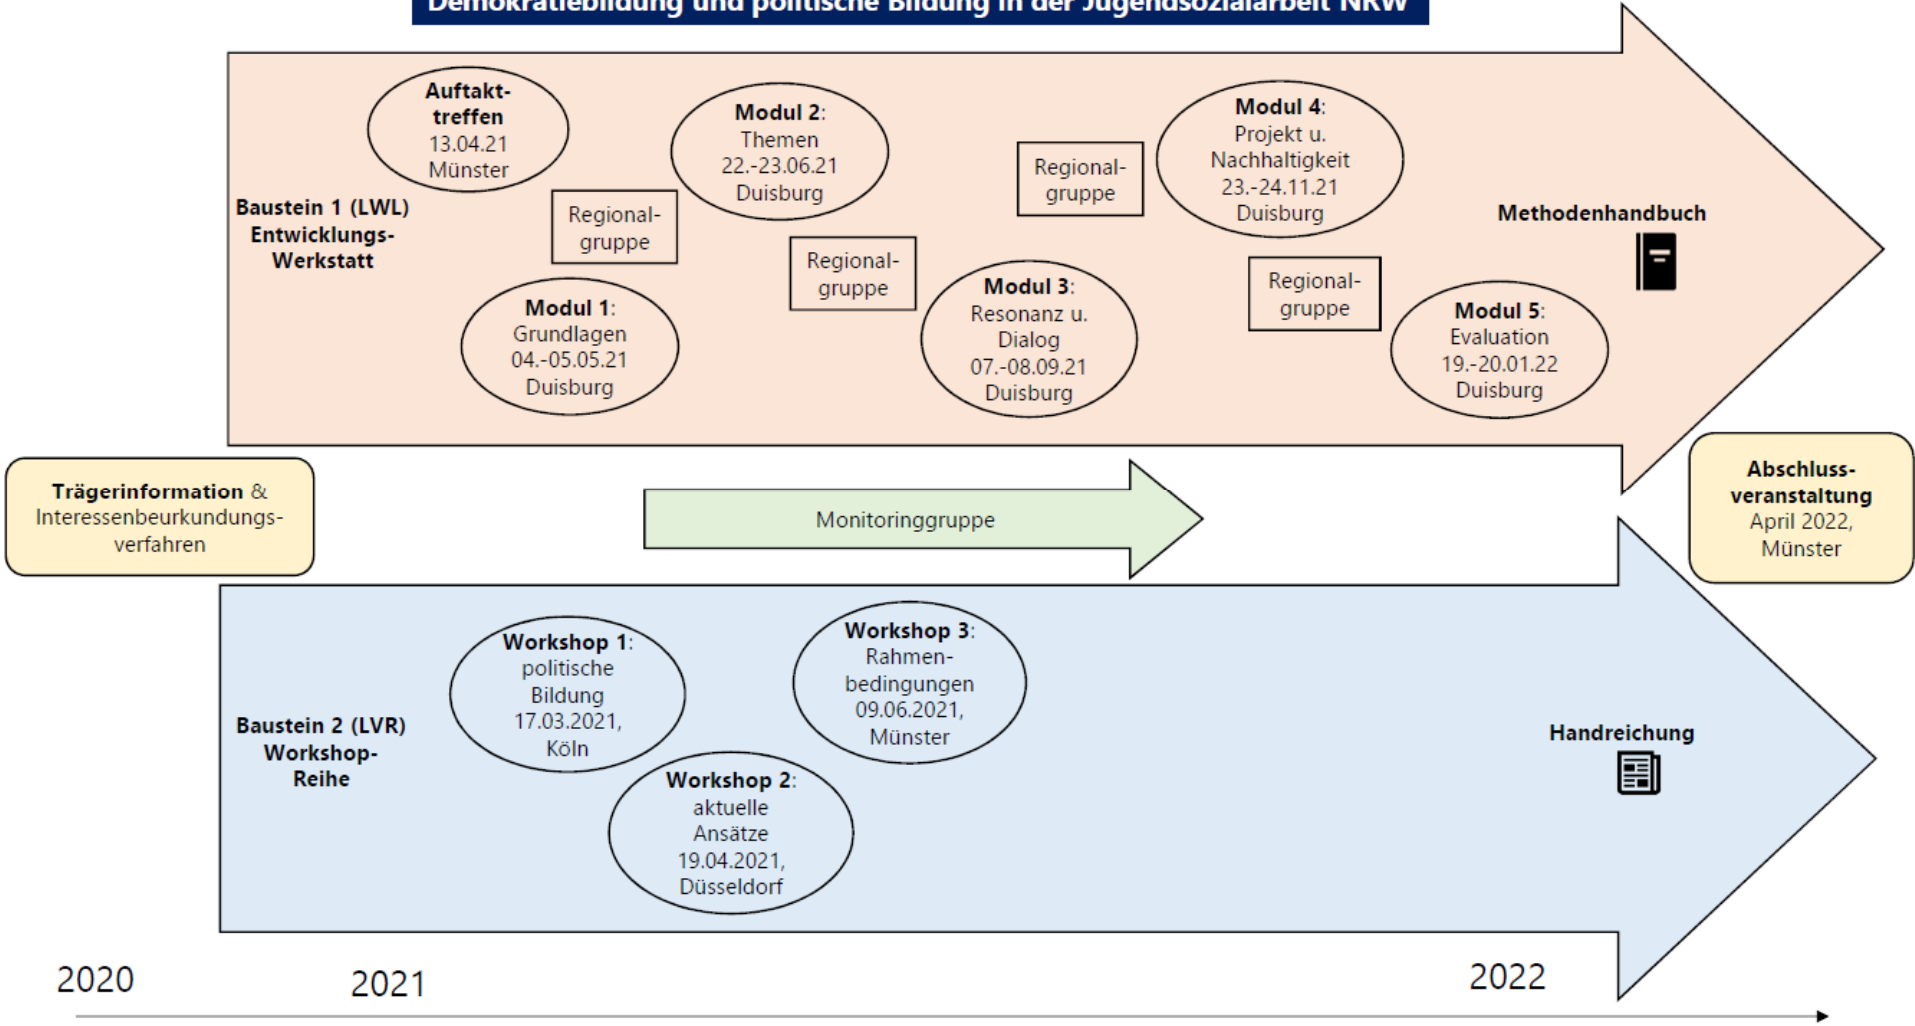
Demokratiebildung und politische Bildung in der Jugendsozialarbeit NRW

Baustein 1 (LWL) Entwicklungs-Werkstatt

Auftakttreffen 13.04.21 Münster

Regionalgruppe

Modul 1: Grundlagen 04.-05.05.21 Duisburg

Modul 2: Themen 22.-23.06.21 Duisburg

Regionalgruppe

Modul 3: Resonanz u. Dialog 07.-08.09.21 Duisburg

Regionalgruppe

Modul 4: Projekt u. Nachhaltigkeit 23.-24.11.21 Duisburg

Regionalgruppe

Modul 5: Evaluation 19.-20.01.22 Duisburg

Methodenhandbuch

Trägerinformation & Interessenbeurkundungsverfahren

Monitoringgruppe

Abschlussveranstaltung April 2022, Münster

Baustein 2 (LVR) Workshop-Reihe

Workshop 1: politische Bildung 17.03.2021, Köln

Workshop 2: aktuelle Ansätze 19.04.2021, Düsseldorf

Workshop 3: Rahmenbedingungen 09.06.2021, Münster

Handreichung

2020

2021

2022